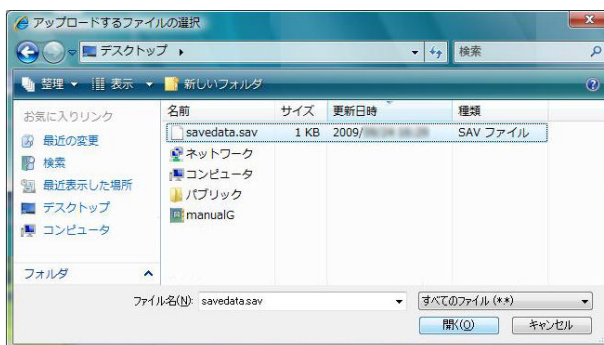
アップロードするファイルの選択

デスクトップ ▸

検索

整理 ▾ 表示 ▾ 新しいフォルダ

お気に入りリンク
最近の変更
検索
最近表示した場所
デスクトップ
コンピュータ

フォルダ

| 名前 | サイズ | 更新日時 | 種類 |
|---|---|---|---|
| savedata.sav | 1 KB | 2009/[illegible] | SAV ファイル |
| ネットワーク | | | |
| コンピュータ | | | |
| パブリック | | | |
| manualG | | | |

ファイル名(N): savedata.sav

すべてのファイル (*.*)

開く(O)

キャンセル